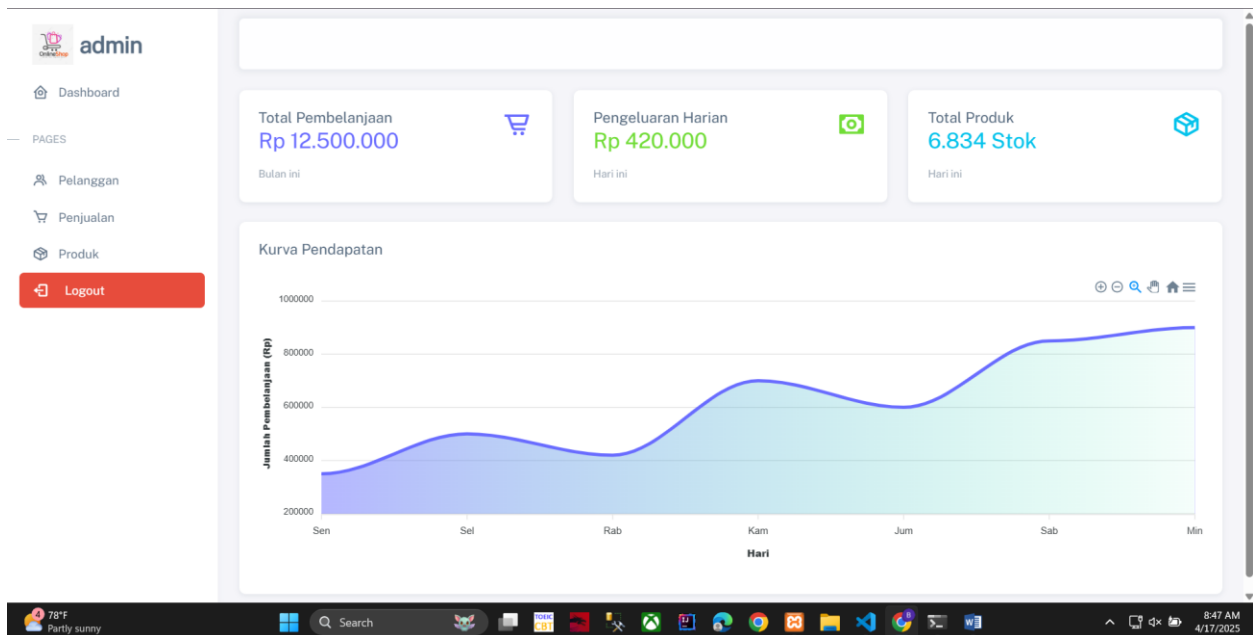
OnlineShop admin

Dashboard

PAGES

Pelanggan

Penjualan

Produk

Logout

Total Pembelanjaan
Rp 12.500.000
Bulan ini

Pengeluaran Harian
Rp 420.000
Hari ini

Total Produk
6.834 Stok
Hari ini

Kurva Pendapatan

| Jumlah Pembelanjaan (Rp) |
|---|
| 1000000 |
| 800000 |
| 600000 |
| 400000 |
| 200000 |

Sen Sel Rab Kam Jum Sab Min

Hari

4 78°F Partly sunny

Search

8

8:47 AM 4/17/2025